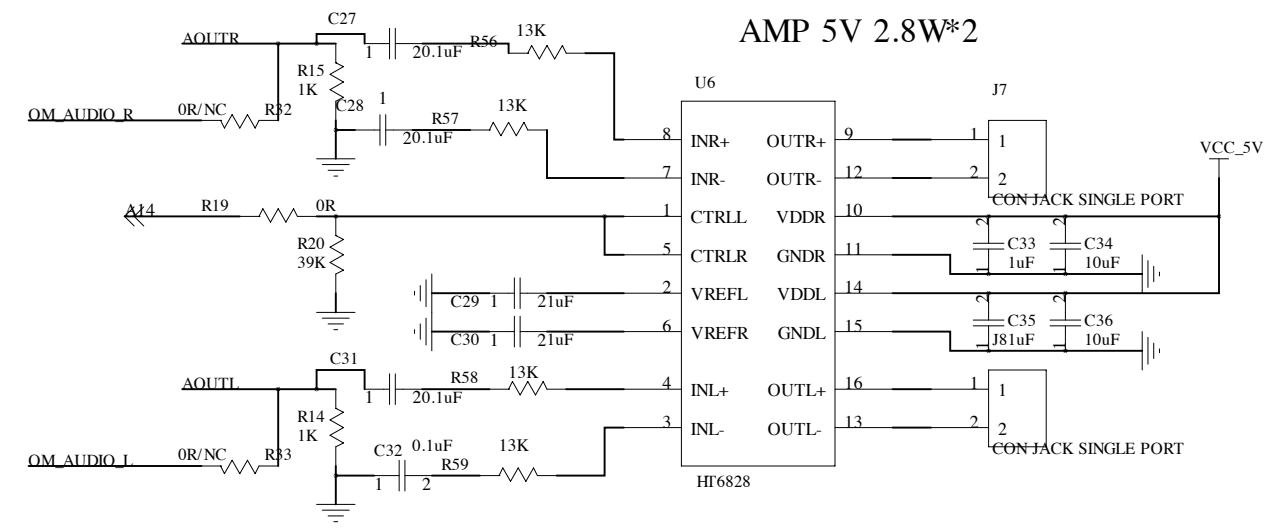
AMP 5V 2.8W*2

AOUTR
C27
1
20.1uF
R56
13K
R15
1K
C28
1
OM_AUDIO_R
0R/NC
R32
R57
13K
20.1uF
U6
J7
8
INR+
OUTR+
9
1
1
7
INR-
OUTR-
12
2
2
VCC_5V
A14
R19
0R
1
CTRLL
VDDR
10
CON JACK SINGLE PORT
R20
39K
5
CTRLR
GNDR
11
C33
1uF
C34
10uF
2
VREFL
VDDL
14
C29
1
21uF
6
VREFR
GNDL
15
C30
1
21uF
C35
J81uF
C36
10uF
AOUTL
C31
1
20.1uF
R58
13K
4
INL+
OUTL+
16
1
1
R14
1K
C32
0.1uF
13K
3
INL-
OUTL-
13
2
2
OM_AUDIO_L
0R/NC
R33
1
2
R59
CON JACK SINGLE PORT
HT6828